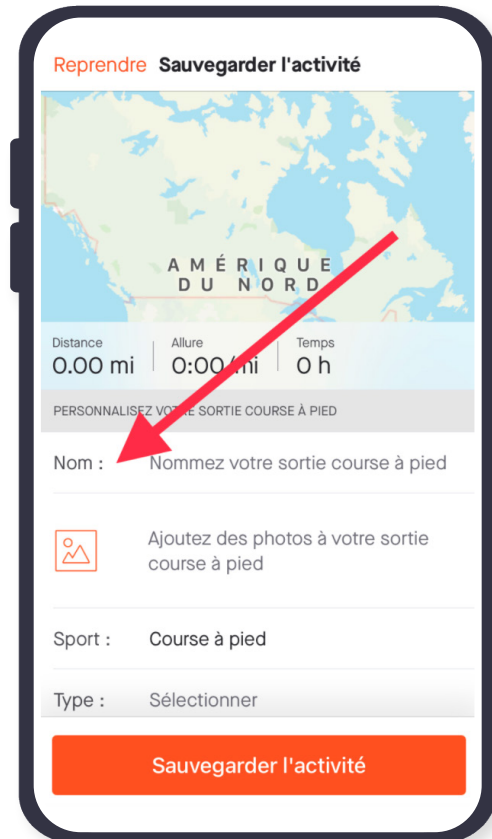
Reprendre Sauvegarder l'activité

AMÉRIQUE DU NORD

Distance
0.00 mi

Allure
0:00/mi

Temps
0 h

PERSONNALISEZ VOTRE SORTIE COURSE À PIED

Nom : Nommez votre sortie course à pied

Ajoutez des photos à votre sortie course à pied

Sport : Course à pied

Type : Sélectionner

Sauvegarder l'activité